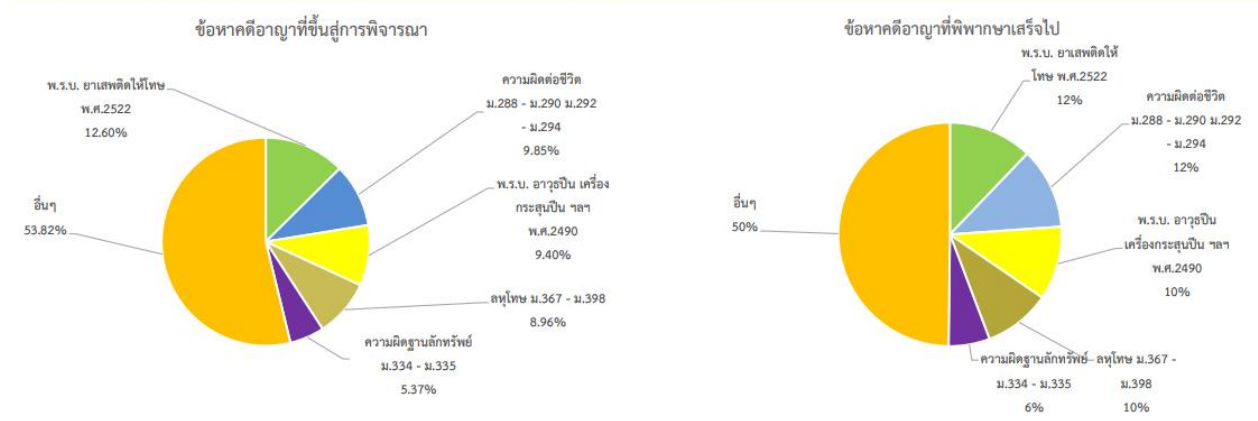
ข้อหาคดีอาญาที่ขึ้นสู่การพิจารณา

พ.ร.บ. ยาเสพติดให้โทษ พ.ศ.2522 12.60%

ความผิดต่อชีวิต ม.288 - ม.290 ม.292 - ม.294 9.85%

พ.ร.บ. อาวุธปืน เครื่องกระสุนปืน ฯลฯ พ.ศ.2490 9.40%

ลหุโทษ ม.367 - ม.398 8.96%

ความผิดฐานลักทรัพย์ ม.334 - ม.335 5.37%

อื่นๆ 53.82%

ข้อหาคดีอาญาที่พิพากษาเสร็จไป

พ.ร.บ. ยาเสพติดให้โทษ พ.ศ.2522 12%

ความผิดต่อชีวิต ม.288 - ม.290 ม.292 - ม.294 12%

พ.ร.บ. อาวุธปืน เครื่องกระสุนปืน ฯลฯ พ.ศ.2490 10%

ลหุโทษ ม.367 - ม.398 10%

ความผิดฐานลักทรัพย์ ม.334 - ม.335 6%

อื่นๆ 50%